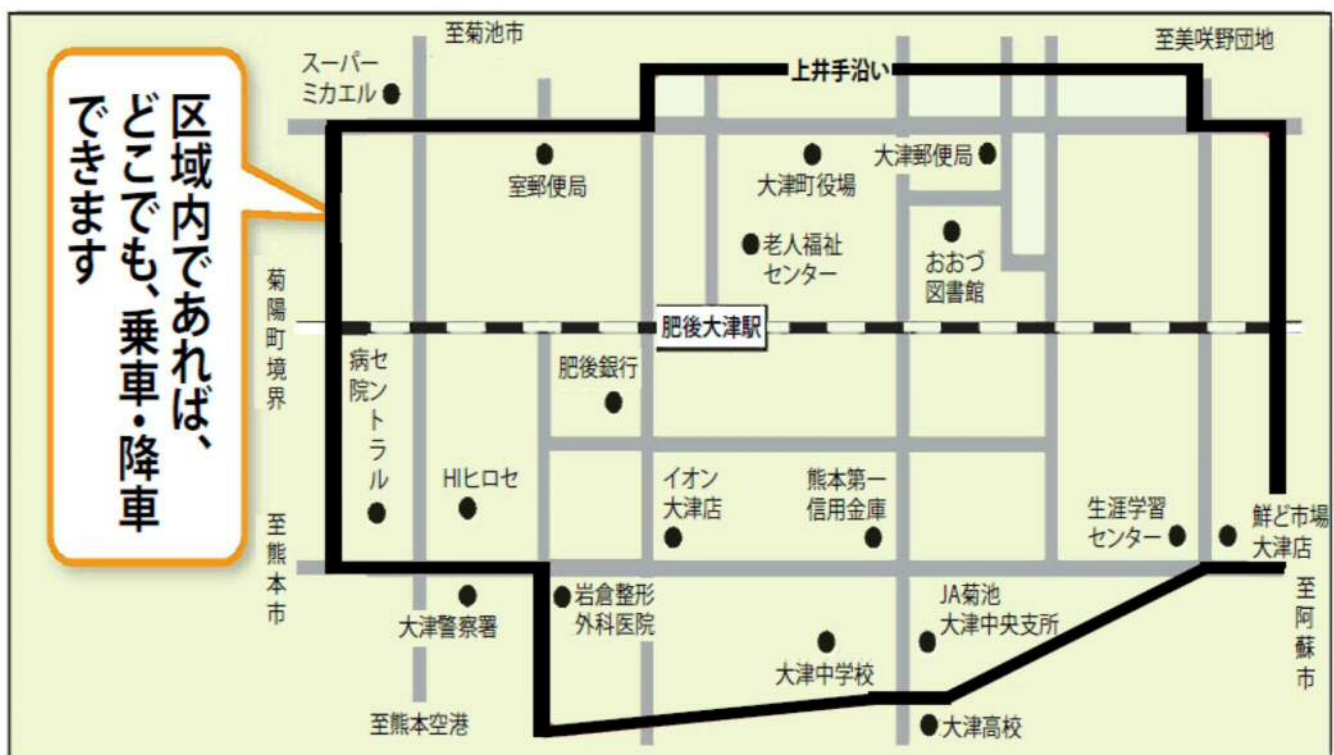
区域内であれば、どこでも、乗車・降車できます

至菊池市
至美咲野団地
スーパーミカエル
上井手沿い
室郵便局
大津町役場
大津郵便局
老人福祉センター
おおづ図書館
菊陽町境界
肥後大津駅
セントラル病院
肥後銀行
HIヒロセ
イオン大津店
熊本第一信用金庫
生涯学習センター
鮮ど市場大津店
至熊本市
至阿蘇市
大津警察署
岩倉整形外科医院
JA菊池大津中央支所
大津中学校
至熊本空港
大津高校